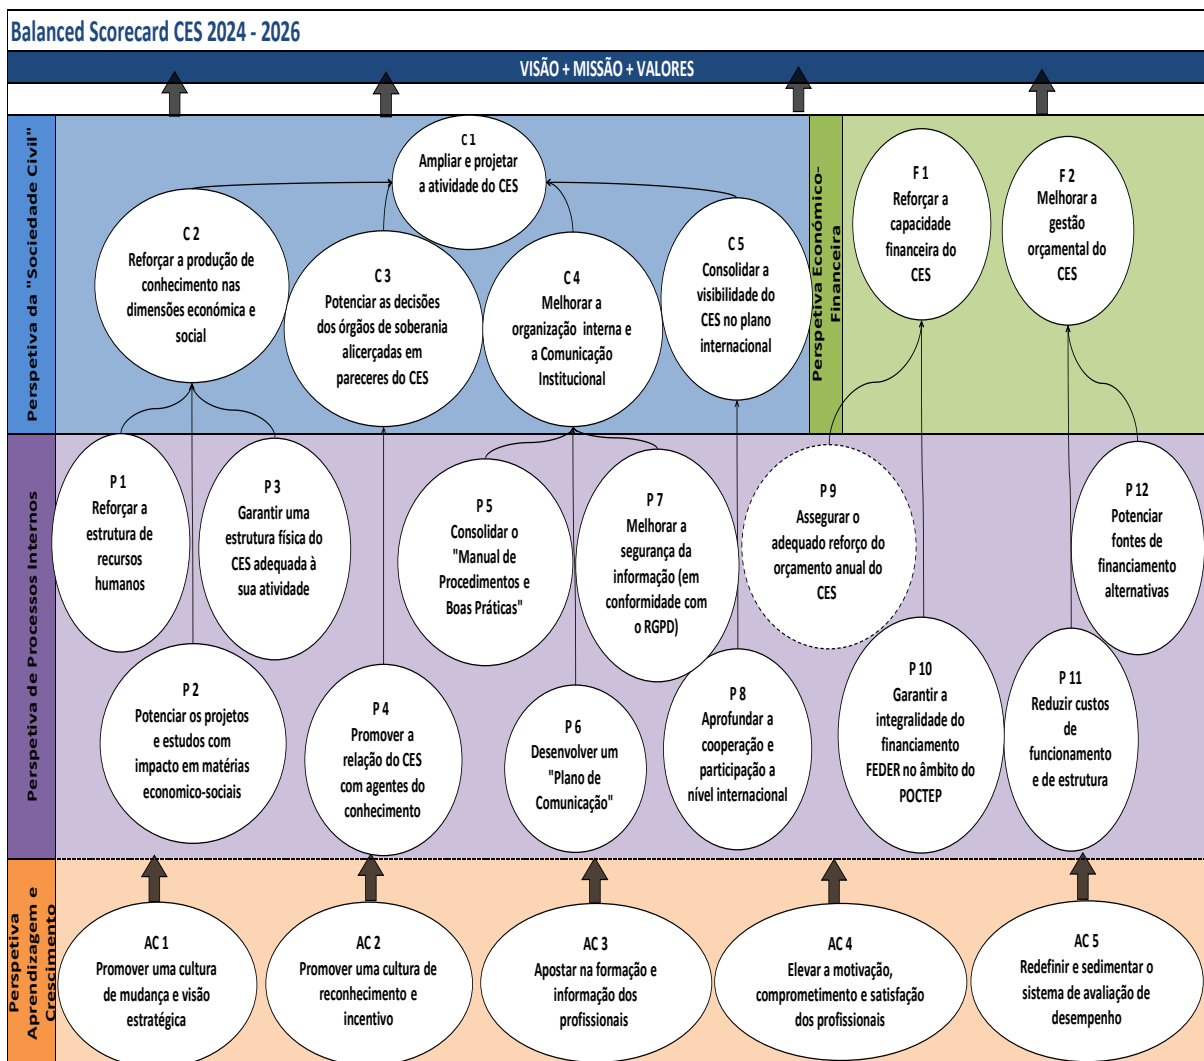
Balanced Scorecard CES 2024 - 2026

VISÃO + MISSÃO + VALORES

Perspetiva da "Sociedade Civil"

C 1
Ampliar e projetar a atividade do CES

C 2
Reforçar a produção de conhecimento nas dimensões económica e social

C 3
Potenciar as decisões dos órgãos de soberania alicerçadas em pareceres do CES

C 4
Melhorar a organização interna e a Comunicação Institucional

C 5
Consolidar a visibilidade do CES no plano internacional

Perspetiva Económico-Financeira

F 1
Reforçar a capacidade financeira do CES

F 2
Melhorar a gestão orçamental do CES

Perspetiva de Processos Internos

P 1
Reforçar a estrutura de recursos humanos

P 3
Garantir uma estrutura física do CES adequada à sua atividade

P 5
Consolidar o "Manual de Procedimentos e Boas Práticas"

P 7
Melhorar a segurança da informação (em conformidade com o RGPD)

P 9
Assegurar o adequado reforço do orçamento anual do CES

P 12
Potenciar fontes de financiamento alternativas

P 2
Potenciar os projetos e estudos com impacto em matérias economico-sociais

P 4
Promover a relação do CES com agentes do conhecimento

P 6
Desenvolver um "Plano de Comunicação"

P 8
Aprofundar a cooperação e participação a nível internacional

P 10
Garantir a integralidade do financiamento FEDER no âmbito do POCTEP

P 11
Reduzir custos de funcionamento e de estrutura

Perspetiva Aprendizagem e Crescimento

AC 1
Promover uma cultura de mudança e visão estratégica

AC 2
Promover uma cultura de reconhecimento e incentivo

AC 3
Apostar na formação e informação dos profissionais

AC 4
Elevar a motivação, comprometimento e satisfação dos profissionais

AC 5
Redefinir e sedimentar o sistema de avaliação de desempenho